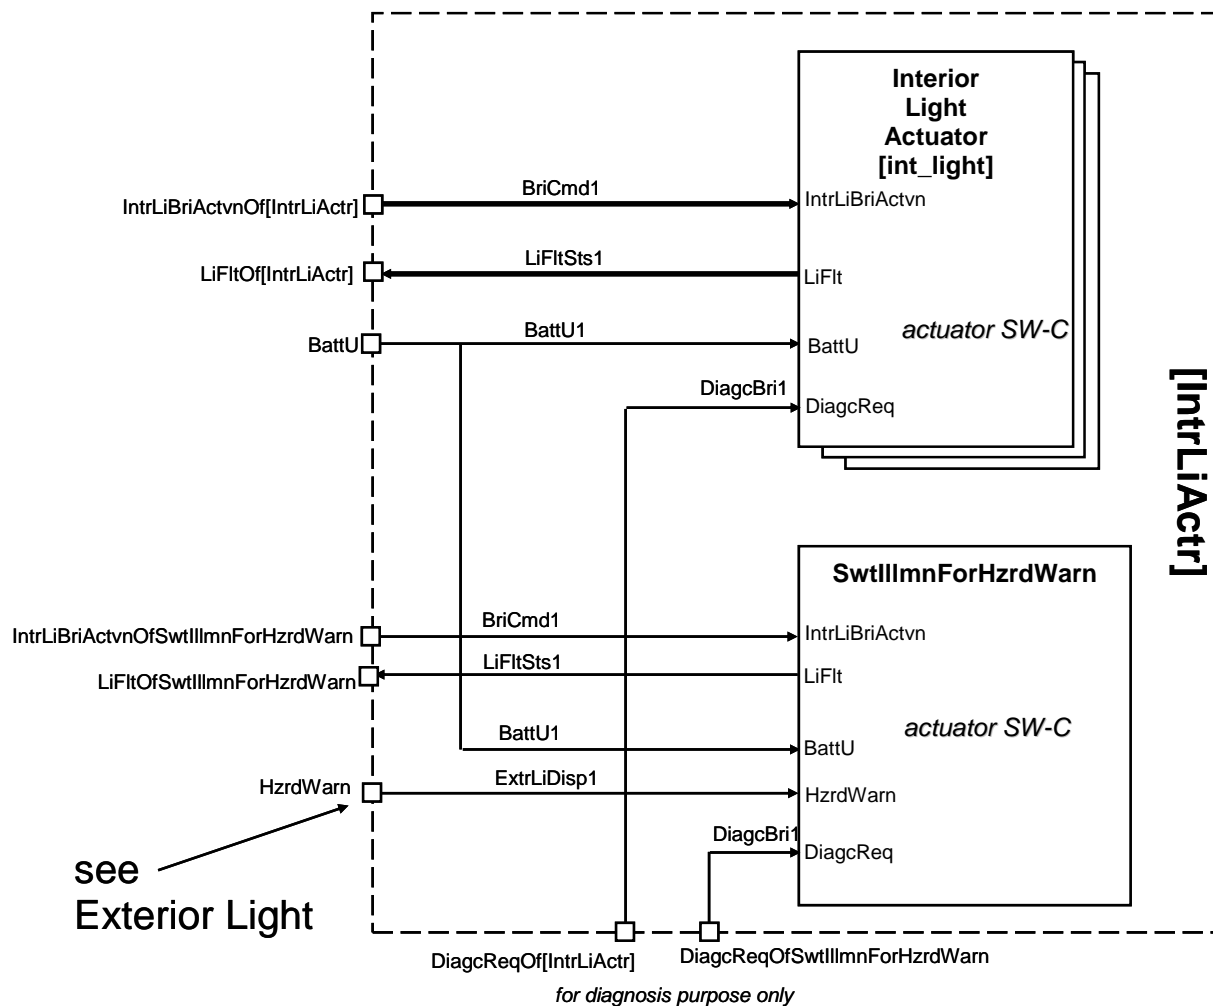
Interior Light Actuator [int_light]

IntrLiBriActvnOf[IntrLiActr]
BriCmd1
IntrLiBriActvn

LiFltOf[IntrLiActr]
LiFltSts1
LiFlt

BattU
BattU1
BattU
actuator SW-C

DiagcBri1
DiagcReq

[IntrLiActr]

SwtIllmnForHzrdWarn

IntrLiBriActvnOfSwtIllmnForHzrdWarn
BriCmd1
IntrLiBriActvn

LiFltOfSwtIllmnForHzrdWarn
LiFltSts1
LiFlt

actuator SW-C

BattU1
BattU

HzrdWarn
ExtrLiDisp1
HzrdWarn

DiagcBri1
DiagcReq

see Exterior Light

DiagcReqOf[IntrLiActr]
DiagcReqOfSwtIllmnForHzrdWarn

for diagnosis purpose only